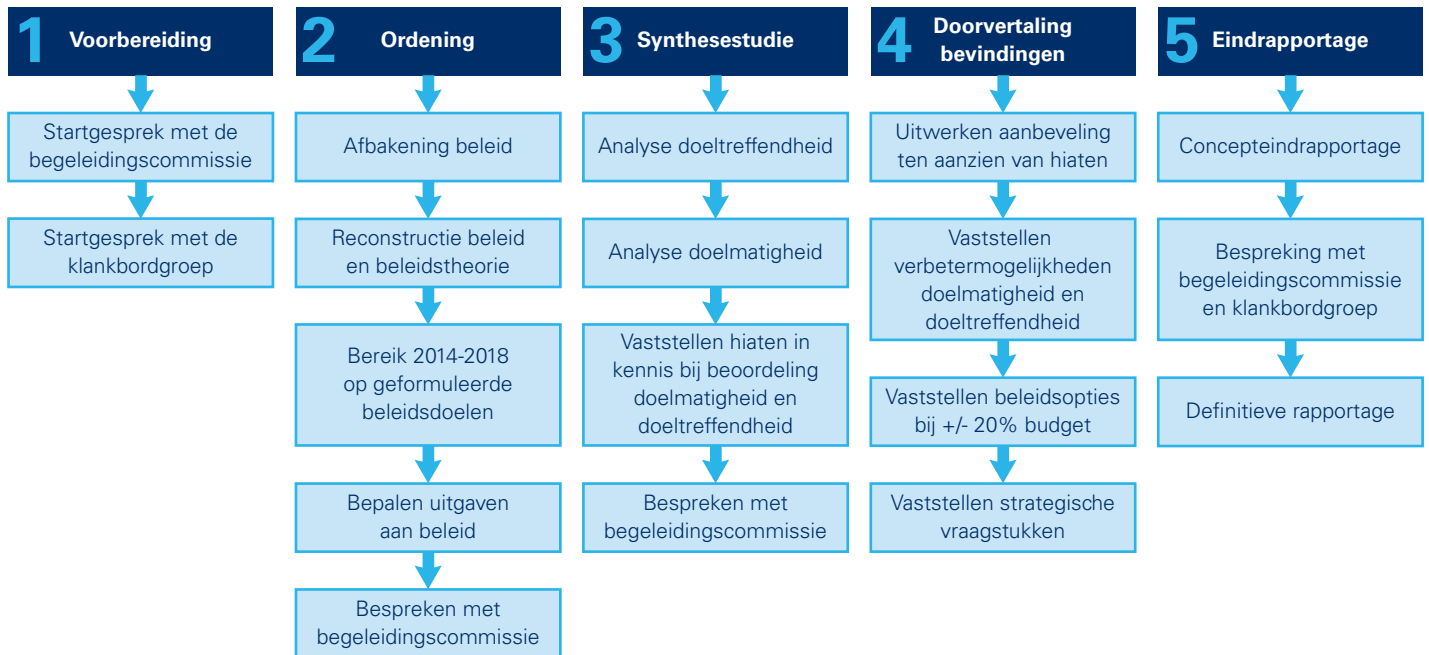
1 Voorbereiding

Startgesprek met de begeleidingscommissie

Startgesprek met de klankbordgroep

2 Ordening

Afbakening beleid

Reconstructie beleid en beleidstheorie

Bereik 2014-2018 op geformuleerde beleidsdoelen

Bepalen uitgaven aan beleid

Bespreken met begeleidingscommissie

3 Synthesestudie

Analyse doeltreffendheid

Analyse doelmatigheid

Vaststellen hiaten in kennis bij beoordeling doelmatigheid en doeltreffendheid

Bespreken met begeleidingscommissie

4 Doorvertaling bevindingen

Uitwerken aanbeveling ten aanzien van hiaten

Vaststellen verbetermogelijkheden doelmatigheid en doeltreffendheid

Vaststellen beleidsopties bij +/- 20% budget

Vaststellen strategische vraagstukken

5 Eindrapportage

Concepteindrapportage

Bespreking met begeleidingscommissie en klankbordgroep

Definitieve rapportage